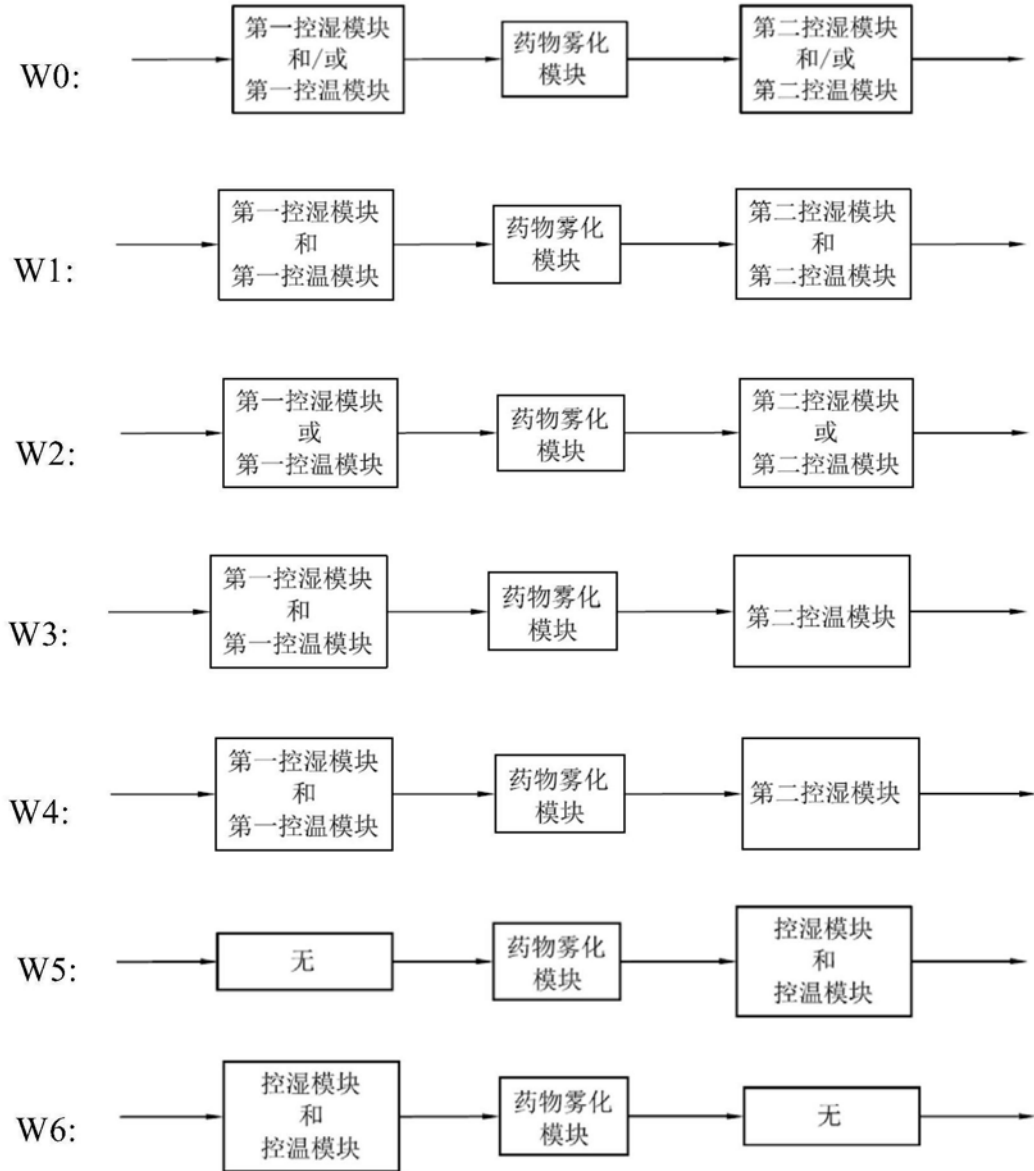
W0:
第一控湿模块
和/或
第一控温模块
药物雾化
模块
第二控湿模块
和/或
第二控温模块

W1:
第一控湿模块
和
第一控温模块
药物雾化
模块
第二控湿模块
和
第二控温模块

W2:
第一控湿模块
或
第一控温模块
药物雾化
模块
第二控湿模块
或
第二控温模块

W3:
第一控湿模块
和
第一控温模块
药物雾化
模块
第二控温模块

W4:
第一控湿模块
和
第一控温模块
药物雾化
模块
第二控湿模块

W5:
无
药物雾化
模块
控湿模块
和
控温模块

W6:
控湿模块
和
控温模块
药物雾化
模块
无